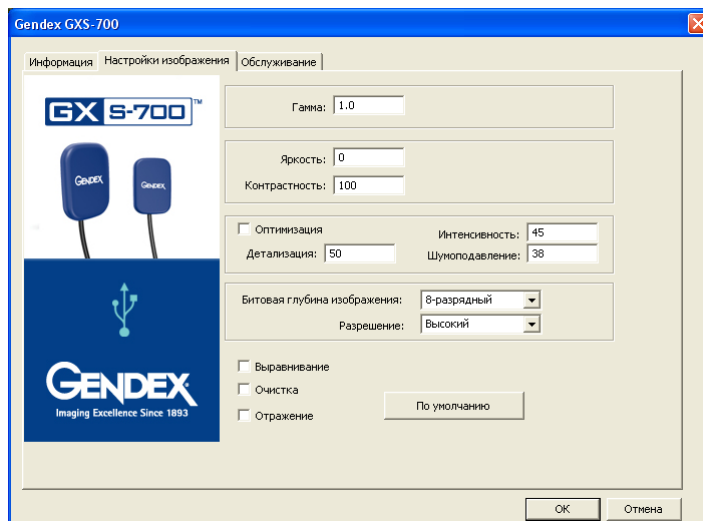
Gendex GXS-700

Информация | Настройки изображения | Обслуживание

GX S-700™

GENDEX GENDEX

GENDEX
Imaging Excellence Since 1893

Гамма: 1.0

Яркость: 0
Контрастность: 100

Оптимизация
Детализация: 50
Интенсивность: 45
Шумоподавление: 38

Битовая глубина изображения: 8-разрядный
Разрешение: Высокий

Выравнивание
Очистка
Отражение

По умолчанию

OK
Отмена